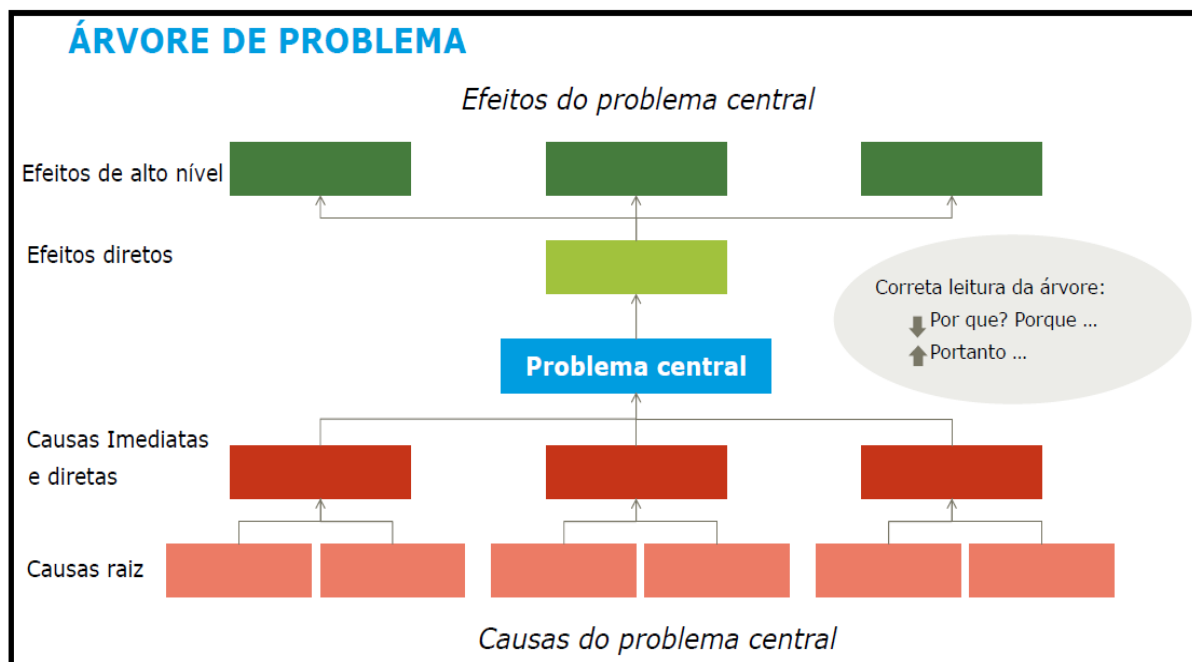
ÁRVORE DE PROBLEMA

Efeitos do problema central

Efeitos de alto nível

Efeitos diretos

Correta leitura da árvore:
Por que? Porque ...
Portanto ...

Problema central

Causas Imediatas e diretas

Causas raiz

Causas do problema central